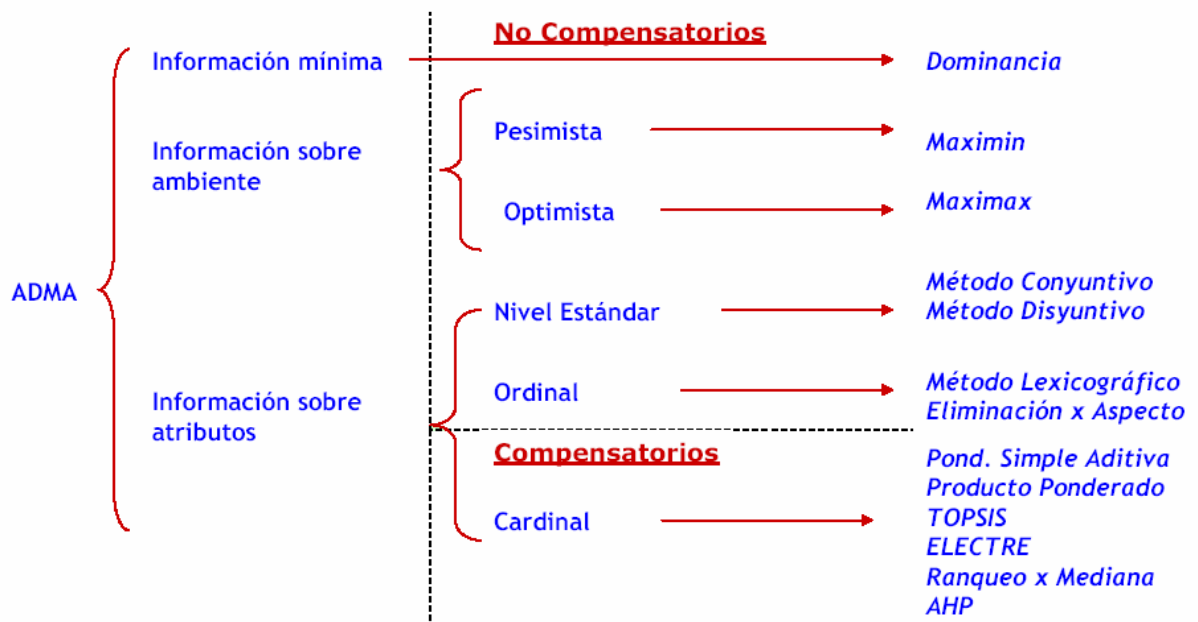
No Compensatorios

ADMA

Información mínima

Dominancia

Información sobre ambiente

Pesimista

Maximin

Optimista

Maximax

Información sobre atributos

Nivel Estándar

Método Conyuntivo
Método Disyuntivo

Ordinal

Método Lexicográfico
Eliminación x Aspecto

Compensatorios

Cardinal

Pond. Simple Aditiva
Producto Ponderado
TOPSIS
ELECTRE
Ranqueo x Mediana
AHP